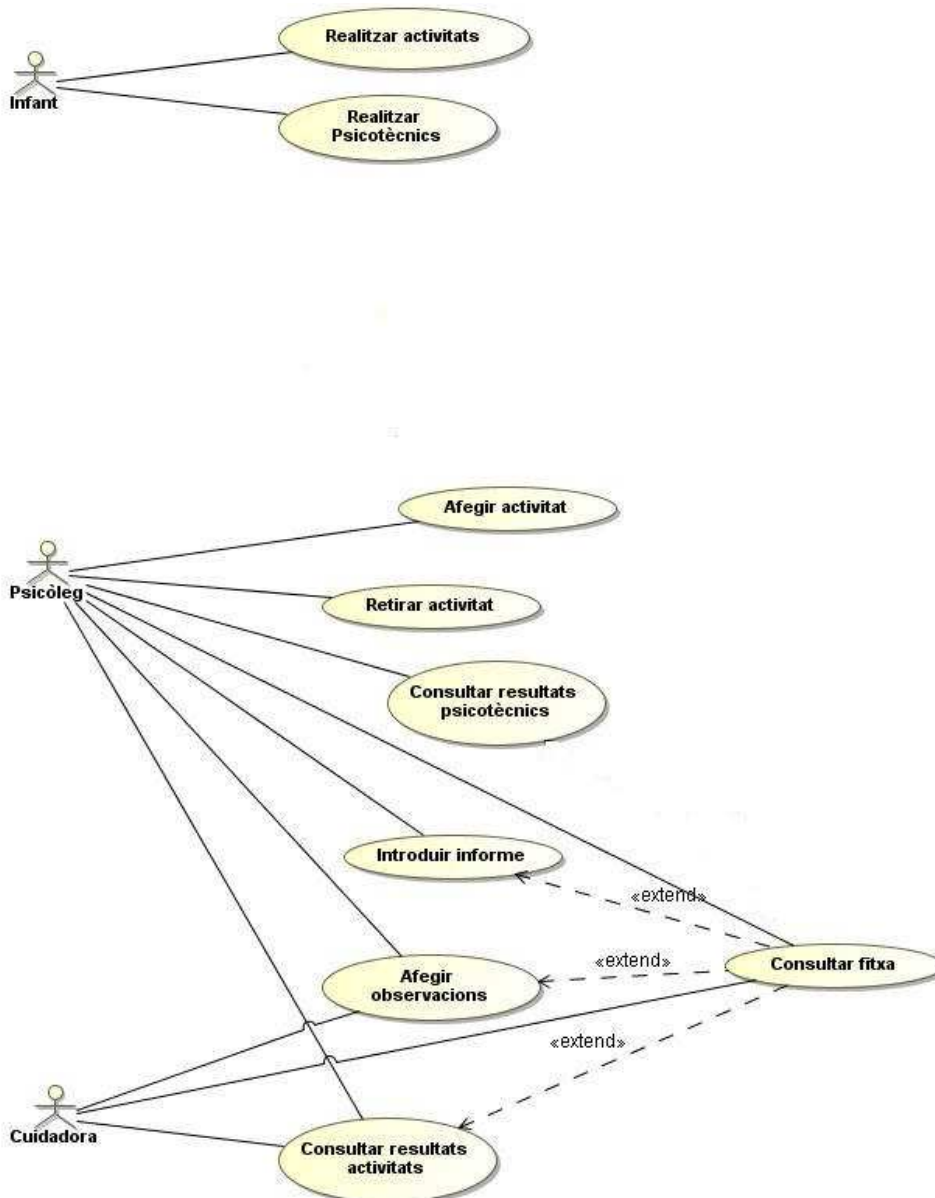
Infant

Realitzar activitats

Realitzar Psicotècnics

Psicòleg

Afegir activitat

Retirar activitat

Consultar resultats psicotècnics

Introduir informe

«extend»

Consultar fitxa

«extend»

Afegir observacions

«extend»

Cuidadora

Consultar resultats activitats